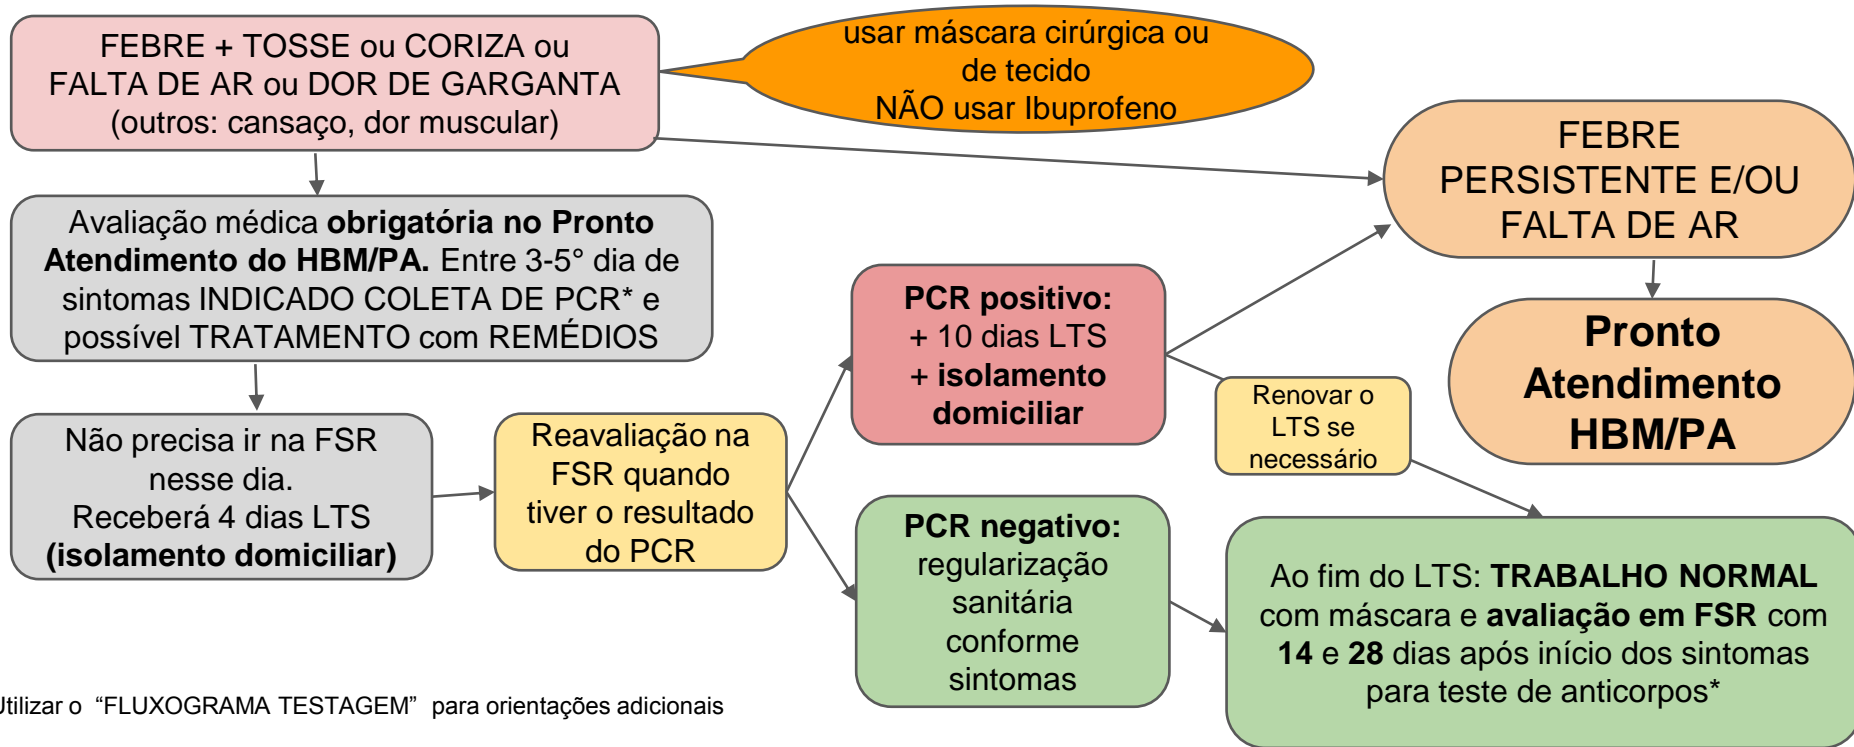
FEBRE + TOSSE ou CORIZA ou FALTA DE AR ou DOR DE GARGANTA (outros: cansaço, dor muscular)

usar máscara cirúrgica ou de tecido
NÃO usar Ibuprofeno

FEBRE PERSISTENTE E/OU FALTA DE AR

Avaliação médica **obrigatória no Pronto Atendimento do HBM/PA.** Entre 3-5° dia de sintomas INDICADO COLETA DE PCR* e possível TRATAMENTO com REMÉDIOS

Pronto Atendimento HBM/PA

**PCR positivo:**
+ 10 dias LTS
+ **isolamento domiciliar**

Renovar o LTS se necessário

Não precisa ir na FSR nesse dia.
Receberá 4 dias LTS
**(isolamento domiciliar)**

Reavaliação na FSR quando tiver o resultado do PCR

**PCR negativo:**
regularização sanitária conforme sintomas

Ao fim do LTS: **TRABALHO NORMAL** com máscara e **avaliação em FSR** com **14** e **28** dias após início dos sintomas para teste de anticorpos*

Utilizar o "FLUXOGRAMA TESTAGEM" para orientações adicionais